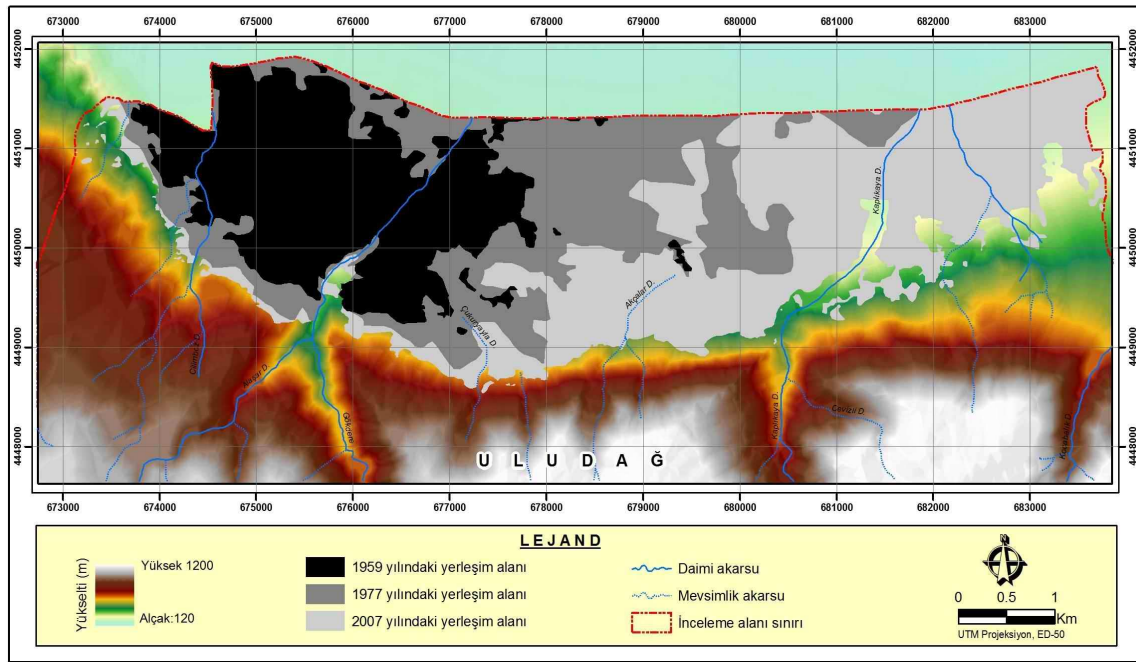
673000 674000 675000 676000 677000 678000 679000 680000 681000 682000 683000

4452000
4451000
4450000
4449000
4448000

4452000
4451000
4450000
4449000
4448000

Kaplıkaya D.
Çukurçayla D.
Akçalar D.
Cilimboz D.
Aksu D.
Gökdere
Kaplıkaya D.
Cevizli D.
Kaplıkaya D.

U L U D A Ğ

673000 674000 675000 676000 677000 678000 679000 680000 681000 682000 683000

LEJAND

Yükselti (m)
Yüksek 1200
Alçak:120

1959 yılındaki yerleşim alanı
1977 yılındaki yerleşim alanı
2007 yılındaki yerleşim alanı

Daimi akarsu
Mevsimlik akarsu
İnceleme alanı sınırı

0 0.5 1
Km
UTM Projeksiyon, ED-50